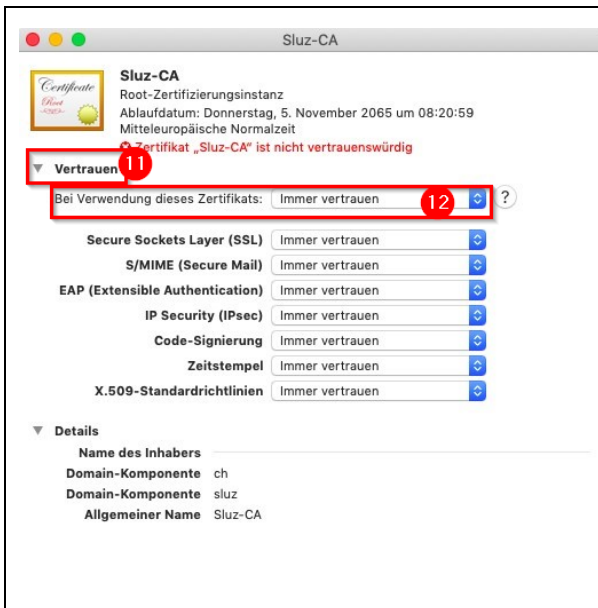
Sluz-CA

Certificate
Root

Sluz-CA
Root-Zertifizierungsinstanz
Ablaufdatum: Donnerstag, 5. November 2065 um 08:20:59 Mitteleuropäische Normalzeit
Zertifikat „Sluz-CA" ist nicht vertrauenswürdig

Vertrauen 11

Bei Verwendung dieses Zertifikats: Immer vertrauen 12 ?

Secure Sockets Layer (SSL) Immer vertrauen
S/MIME (Secure Mail) Immer vertrauen
EAP (Extensible Authentication) Immer vertrauen
IP Security (IPsec) Immer vertrauen
Code-Signierung Immer vertrauen
Zeitstempel Immer vertrauen
X.509-Standardrichtlinien Immer vertrauen

Details
Name des Inhabers
Domain-Komponente ch
Domain-Komponente sluz
Allgemeiner Name Sluz-CA